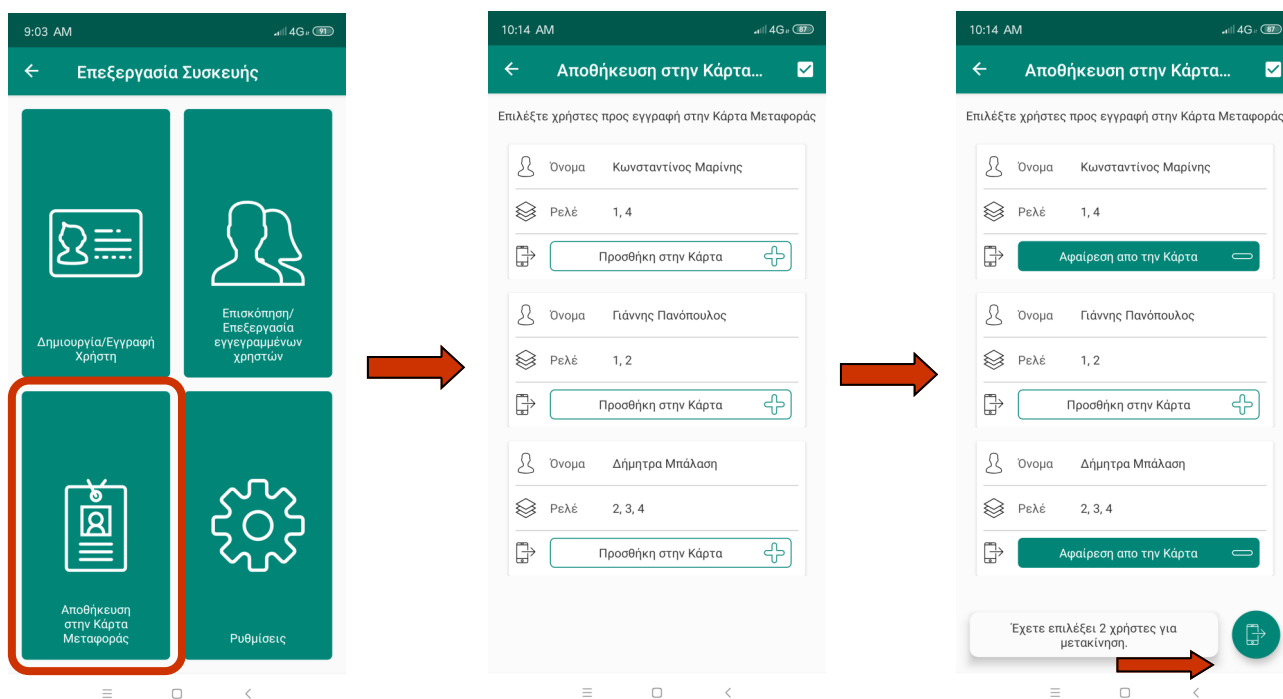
9:03 AM
4G 91
Επεξεργασία Συσκευής

Δημιουργία/Εγγραφή Χρήστη

Επισκόπηση/ Επεξεργασία εγγεγραμμένων χρηστών

Αποθήκευση στην Κάρτα Μεταφοράς

Ρυθμίσεις

10:14 AM
4G 87
Αποθήκευση στην Κάρτα...

Επιλέξτε χρήστες προς εγγραφή στην Κάρτα Μεταφοράς

Όνομα Κωνσταντίνος Μαρίνης
Ρελέ 1, 4
Προσθήκη στην Κάρτα

Όνομα Γιάννης Πανόπουλος
Ρελέ 1, 2
Προσθήκη στην Κάρτα

Όνομα Δήμητρα Μπάλαση
Ρελέ 2, 3, 4
Προσθήκη στην Κάρτα

10:14 AM
4G 87
Αποθήκευση στην Κάρτα...

Επιλέξτε χρήστες προς εγγραφή στην Κάρτα Μεταφοράς

Όνομα Κωνσταντίνος Μαρίνης
Ρελέ 1, 4
Αφαίρεση απο την Κάρτα

Όνομα Γιάννης Πανόπουλος
Ρελέ 1, 2
Προσθήκη στην Κάρτα

Όνομα Δήμητρα Μπάλαση
Ρελέ 2, 3, 4
Αφαίρεση απο την Κάρτα

Έχετε επιλέξει 2 χρήστες για μετακίνηση.